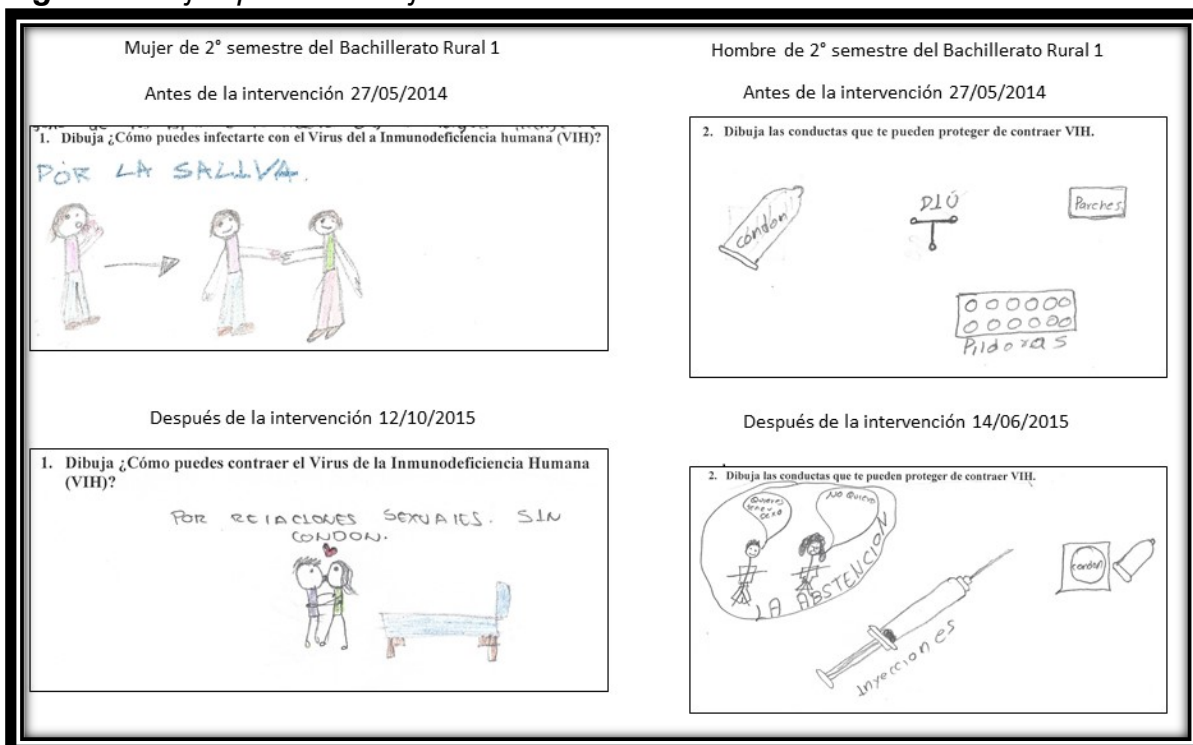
Mujer de 2° semestre del Bachillerato Rural 1

Antes de la intervención 27/05/2014

1. Dibuja ¿Cómo puedes infectarte con el Virus del a Inmunodeficiencia humana (VIH)?

POR LA SALIVA.

Hombre de 2° semestre del Bachillerato Rural 1

Antes de la intervención 27/05/2014

2. Dibuja las conductas que te pueden proteger de contraer VIH.

condon

DIU

Parches

Pildoras

Después de la intervención 12/10/2015

1. Dibuja ¿Cómo puedes contraer el Virus de la Inmunodeficiencia Humana (VIH)?

POR RELACIONES SEXUALES. SIN CONDON.

Después de la intervención 14/06/2015

2. Dibuja las conductas que te pueden proteger de contraer VIH.

Quieres tener sexo

No Quiero

LA ABSTENCION

condon

Inyecciones